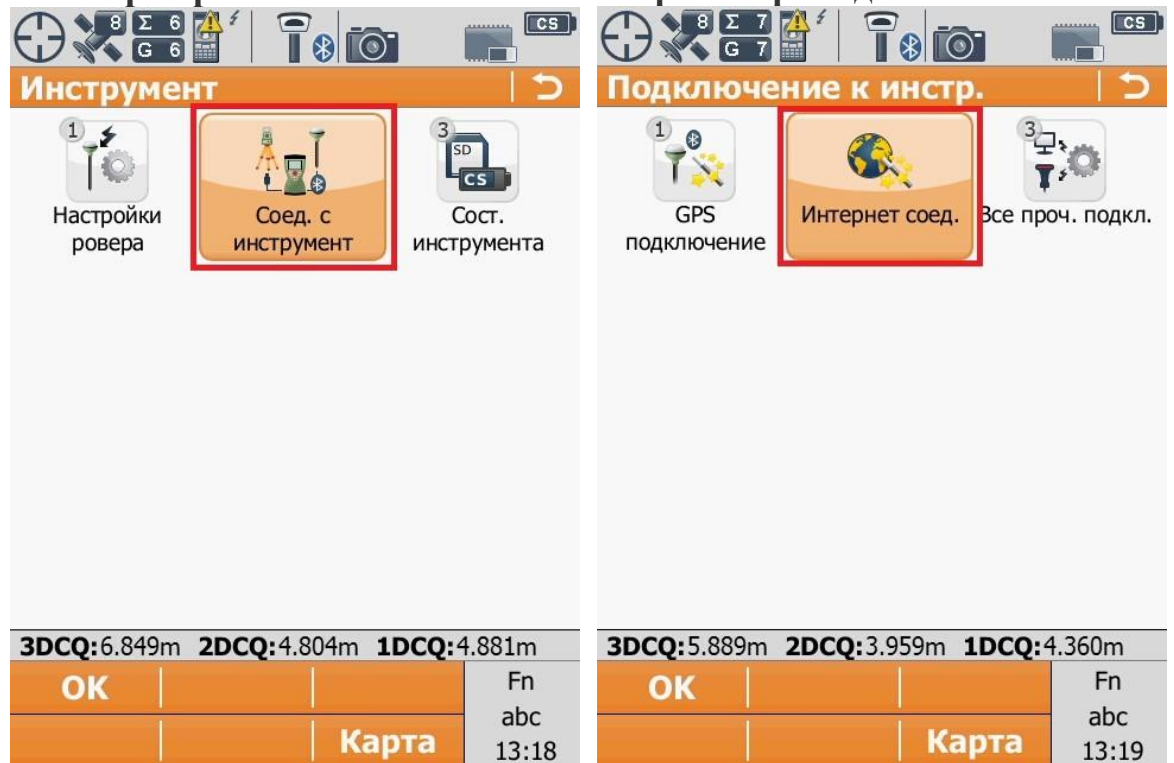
8 Σ 6
G 6
CS

Инструмент

1
Настройки ровера

Соед. с инструмент

3
SD
CS
Сост. инструмента

3DCQ:6.849m 2DCQ:4.804m 1DCQ:4.881m

OK
Fn
abc
Карта
13:18

8 Σ 7
G 7
CS

Подключение к инстр.

1
GPS подключение

Интернет соед.

3
Все проч. подкл.

3DCQ:5.889m 2DCQ:3.959m 1DCQ:4.360m

OK
Fn
abc
Карта
13:19